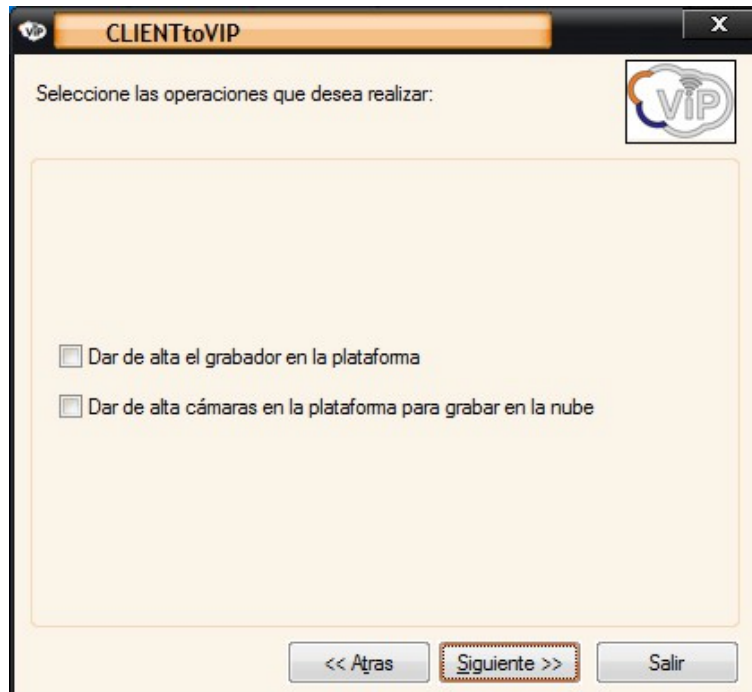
CLIENTtoVIP

x

Seleccione las operaciones que desea realizar:

VIP

Dar de alta el grabador en la plataforma

Dar de alta cámaras en la plataforma para grabar en la nube

<< Atras

Siguiente >>

Salir